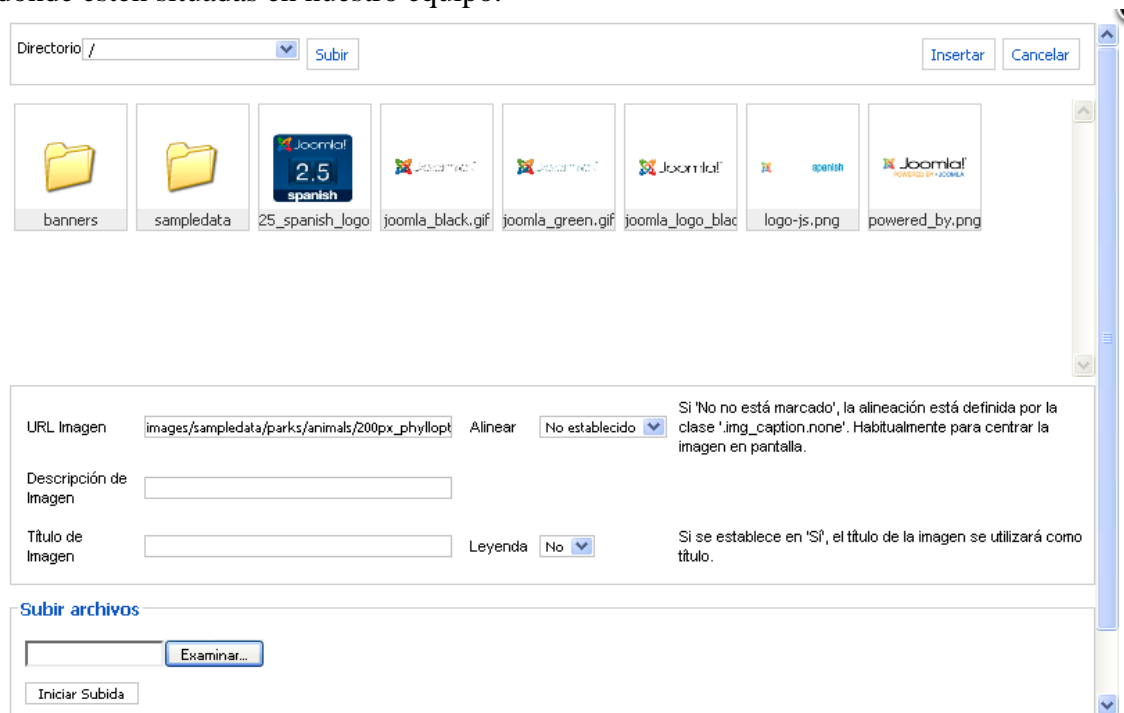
Directorio /

Subir

Insertar

Cancelar

Joomla! 2.5 spanish

Joomla!

Joomla!

Joomla!

spanish

Joomla! POWERED BY JOOMLA

banners

sampledata

25_spanish_logo

joomla_black.gif

joomla_green.gif

joomla_logo_blac

logo-js.png

powered_by.png

URL Imagen

images/sampledata/parks/animals/200px_phyllopt

Alinear

No establecido

Si 'No no está marcado', la alineación está definida por la clase '.img_caption.none'. Habitualmente para centrar la imagen en pantalla.

Descripción de Imagen

Título de Imagen

Leyenda

No

Si se establece en 'Sí', el título de la imagen se utilizará como título.

Subir archivos

Examinar...

Iniciar Subida